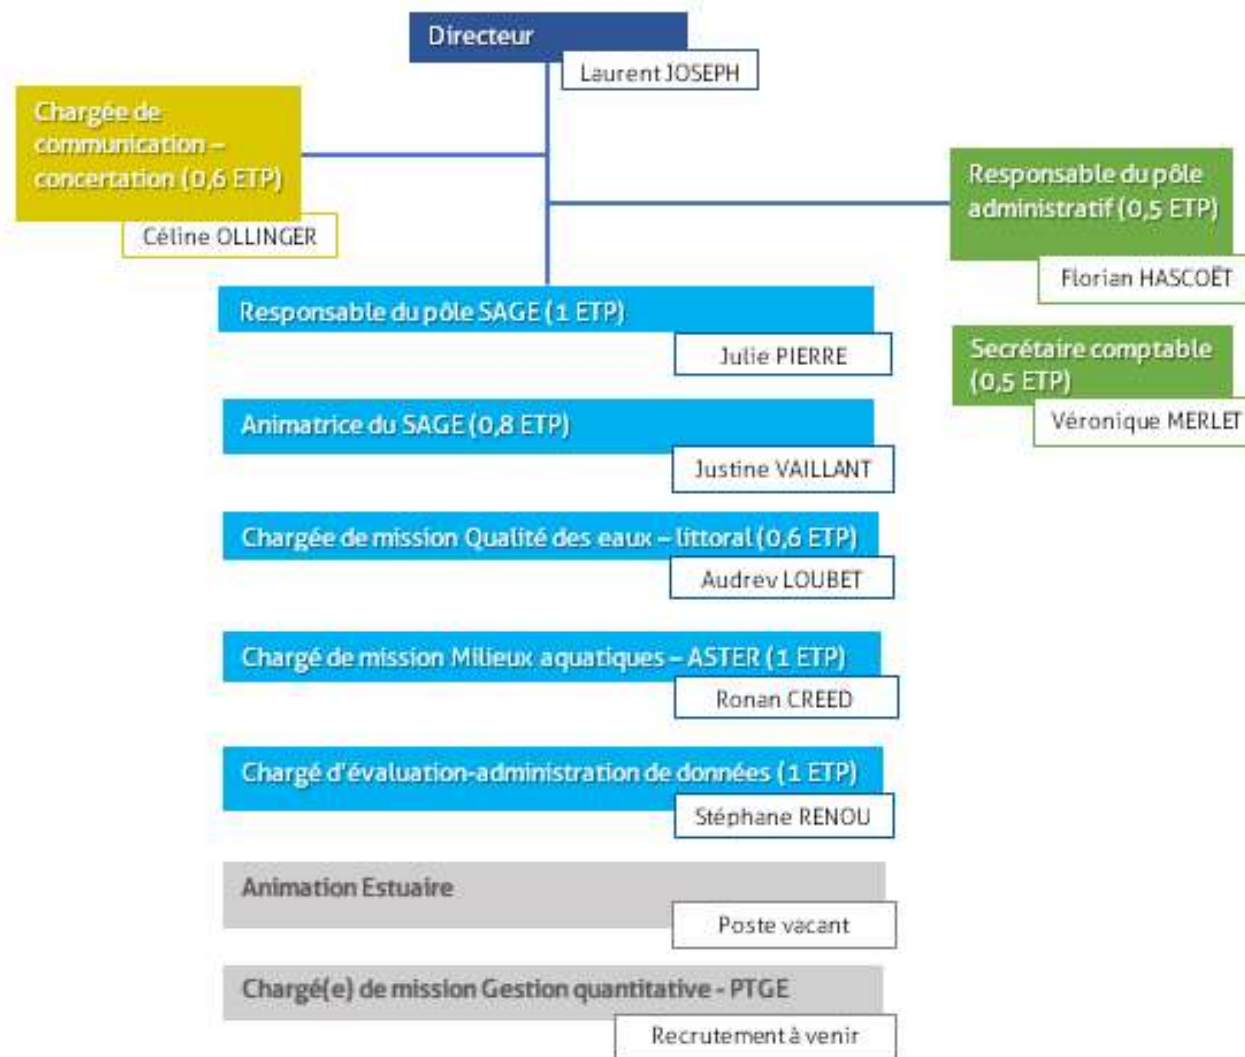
Directeur

Laurent JOSEPH

Chargée de communication – concertation (0,6 ETP)

Céline OLLINGER

Responsable du pôle administratif (0,5 ETP)

Florian HASCOËT

Secrétaire comptable (0,5 ETP)

Véronique MERLET

Responsable du pôle SAGE (1 ETP)

Julie PIERRE

Animatrice du SAGE (0,8 ETP)

Justine VAILLANT

Chargée de mission Qualité des eaux – littoral (0,6 ETP)

Audrev LOUBET

Chargé de mission Milieux aquatiques – ASTER (1 ETP)

Ronan CREED

Chargé d'évaluation-administration de données (1 ETP)

Stéphane RENOU

Animation Estuaire

Poste vacant

Chargé(e) de mission Gestion quantitative - PTGE

Recrutement à venir